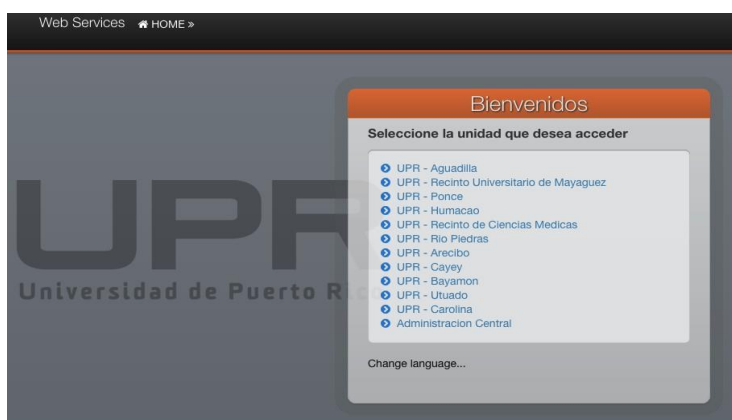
Web Services HOME »

UPR
Universidad de Puerto R

Bienvenidos

Seleccione la unidad que desea acceder

UPR - Aguadilla
UPR - Recinto Universitario de Mayaguez
UPR - Ponce
UPR - Humacao
UPR - Recinto de Ciencias Medicas
UPR - Rio Piedras
UPR - Arecibo
UPR - Cayey
UPR - Bayamon
UPR - Utuado
UPR - Carolina
Administracion Central

Change language...